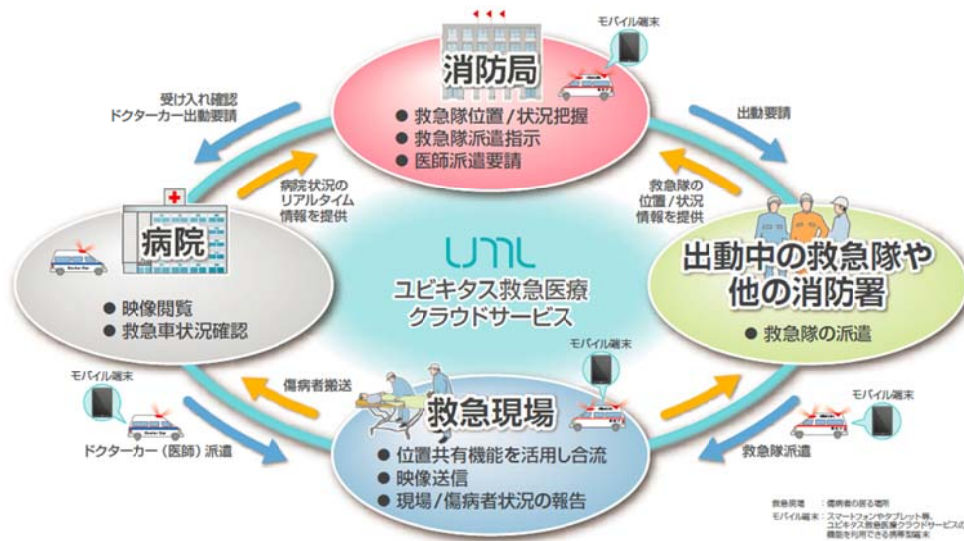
モバイル端末

消防局
● 救急隊位置 / 状況把握
● 救急隊派遣指示
● 医師派遣要請

受け入れ確認
ドクターカー出動要請

出動要請

病院状況の
リアルタイム
情報を提供

救急隊の
位置 / 状況
情報を提供

病院
● 映像閲覧
● 救急車状況確認

UML
ユビキタス救急医療
クラウドサービス

出動中の救急隊や
他の消防署
● 救急隊の派遣

モバイル端末

傷病者搬送

モバイル端末

モバイル端末

救急現場
● 位置共有機能を活用し合流
● 映像送信
● 現場/傷病者状況の報告

ドクターカー（医師）派遣

救急隊派遣

救急現場　：傷病者の居る場所
モバイル端末：スマートフォンやタブレット等、ユビキタス救急医療クラウドサービスの機能を利用できる携帯型端末